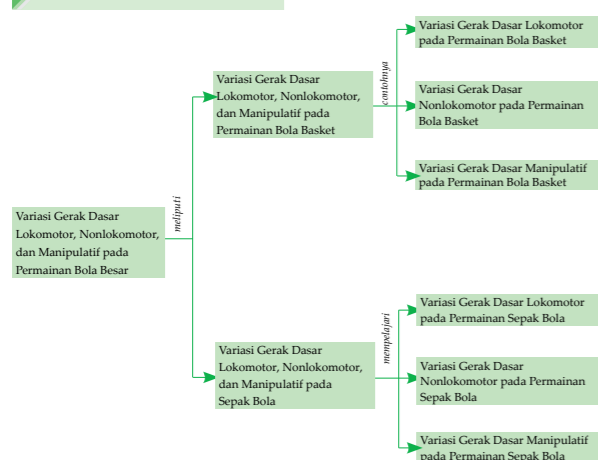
Variasi Gerak Dasar Lokomotor, Nonlokomotor, dan Manipulatif pada Permainan Bola Besar

meliputi

Variasi Gerak Dasar Lokomotor, Nonlokomotor, dan Manipulatif pada Permainan Bola Basket

contohnya

Variasi Gerak Dasar Lokomotor pada Permainan Bola Basket

Variasi Gerak Dasar Nonlokomotor pada Permainan Bola Basket

Variasi Gerak Dasar Manipulatif pada Permainan Bola Basket

Variasi Gerak Dasar Lokomotor, Nonlokomotor, dan Manipulatif pada Sepak Bola

mempelajari

Variasi Gerak Dasar Lokomotor pada Permainan Sepak Bola

Variasi Gerak Dasar Nonlokomotor pada Permainan Sepak Bola

Variasi Gerak Dasar Manipulatif pada Permainan Sepak Bola